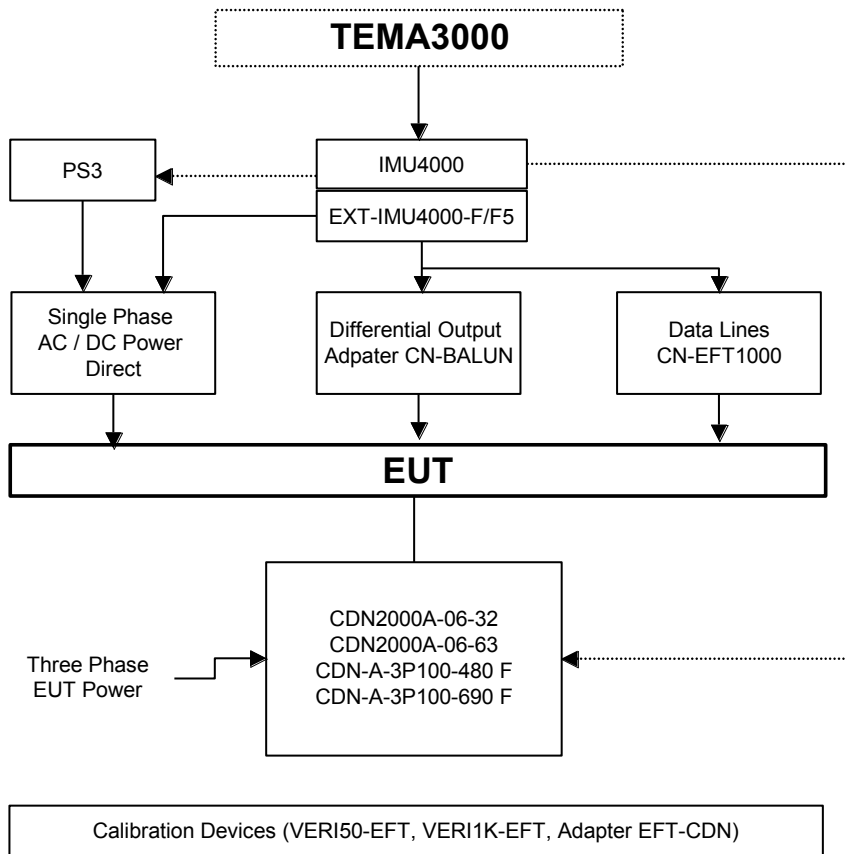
TEMA3000

PS3

IMU4000

EXT-IMU4000-F/F5

Single Phase AC / DC Power Direct

Differential Output Adpater CN-BALUN

Data Lines CN-EFT1000

EUT

Three Phase EUT Power

CDN2000A-06-32
CDN2000A-06-63
CDN-A-3P100-480 F
CDN-A-3P100-690 F

Calibration Devices (VERI50-EFT, VERI1K-EFT, Adapter EFT-CDN)